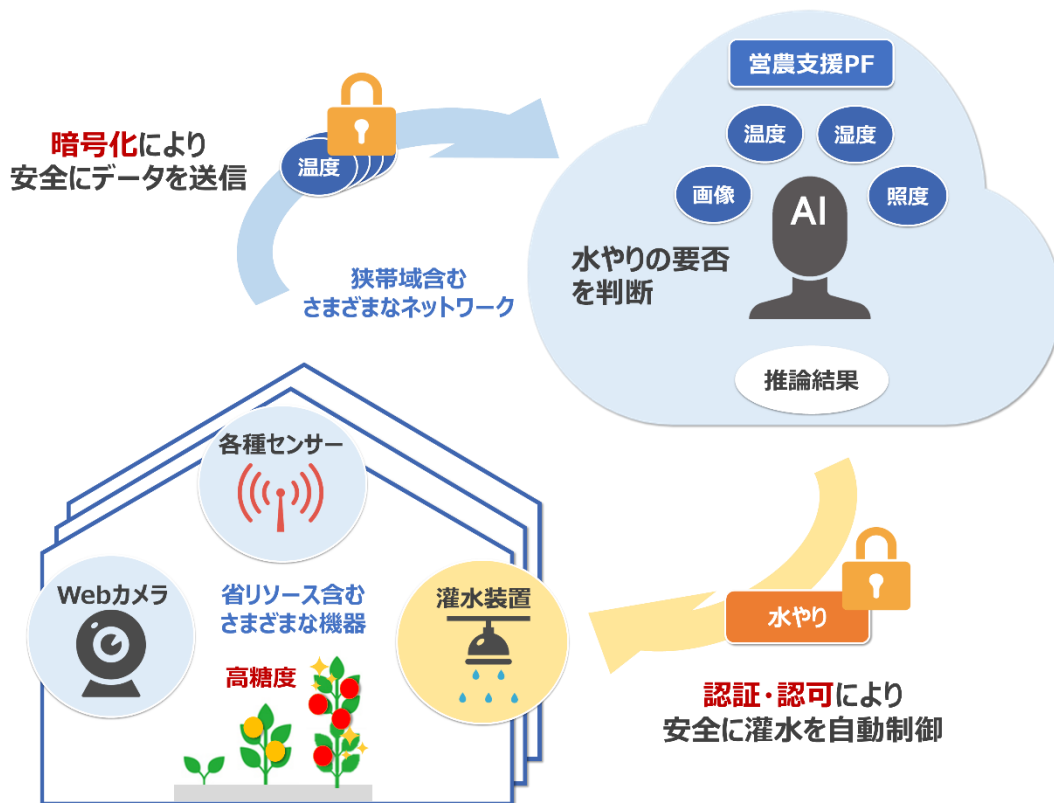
暗号化により
安全にデータを送信

温度

狭帯域含む
さまざまなネットワーク

営農支援PF

温度

湿度

画像

照度

AI

水やりの要否
を判断

推論結果

各種センサー

Webカメラ

省リソース含む
さまざまな機器

灌水装置

高糖度

水やり

認証・認可により
安全に灌水を自動制御